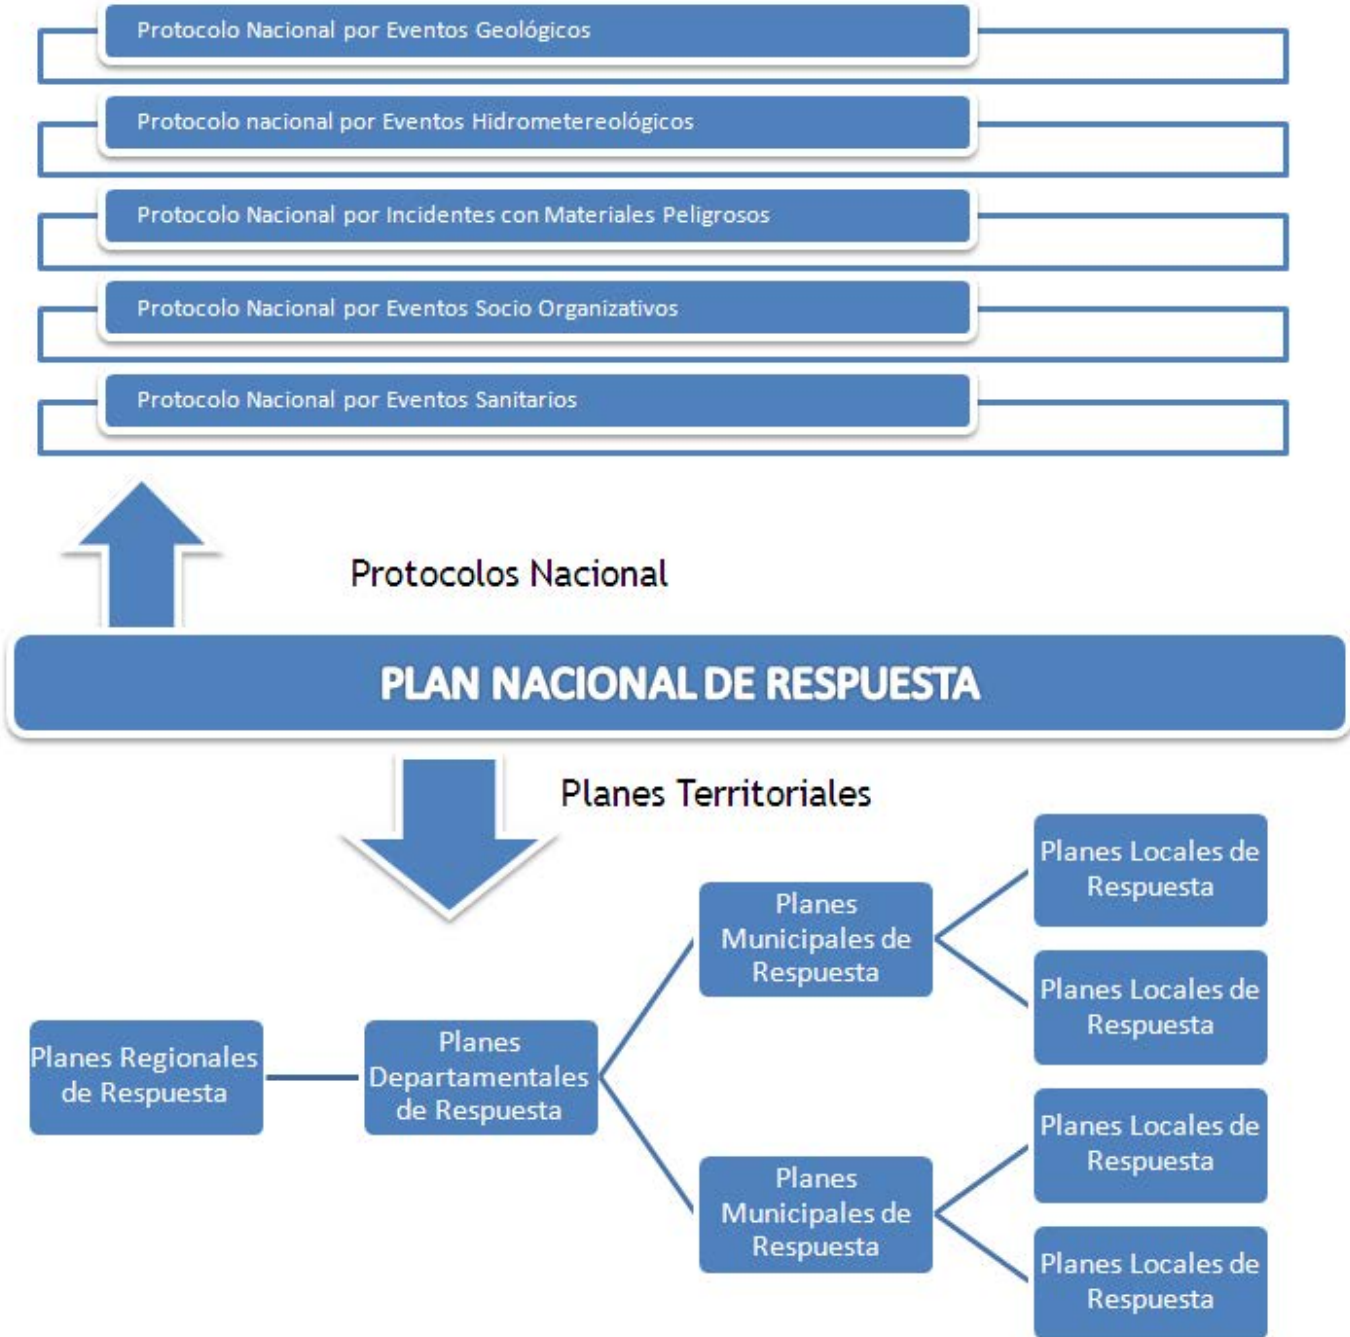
Protocolo Nacional por Eventos Geológicos

Protocolo nacional por Eventos Hidrometereológicos

Protocolo Nacional por Incidentes con Materiales Peligrosos

Protocolo Nacional por Eventos Socio Organizativos

Protocolo Nacional por Eventos Sanitarios

Protocolos Nacional

PLAN NACIONAL DE RESPUESTA

Planes Territoriales

Planes Regionales de Respuesta

Planes Departamentales de Respuesta

Planes Municipales de Respuesta

Planes Locales de Respuesta

Planes Locales de Respuesta

Planes Municipales de Respuesta

Planes Locales de Respuesta

Planes Locales de Respuesta